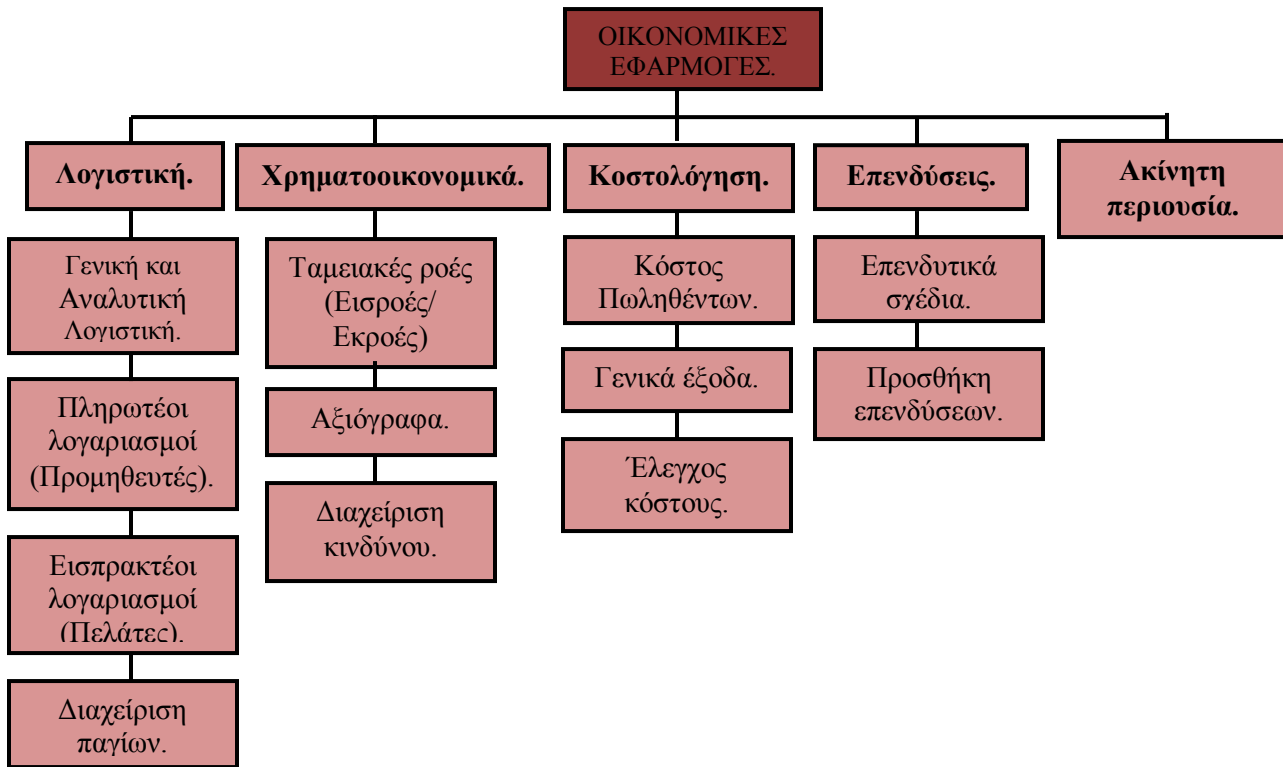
ΟΙΚΟΝΟΜΙΚΕΣ ΕΦΑΡΜΟΓΕΣ.

Λογιστική.

Γενική και Αναλυτική Λογιστική.

Πληρωτέοι λογαριασμοί (Προμηθευτές).

Εισπρακτέοι λογαριασμοί (Πελάτες).

Διαχείριση παγίων.

Χρηματοοικονομικά.

Ταμειακές ροές (Εισροές/ Εκροές)

Αξιόγραφα.

Διαχείριση κινδύνου.

Κοστολόγηση.

Κόστος Πωληθέντων.

Γενικά έξοδα.

Έλεγχος κόστους.

Επενδύσεις.

Επενδυτικά σχέδια.

Προσθήκη επενδύσεων.

Ακίνητη περιουσία.